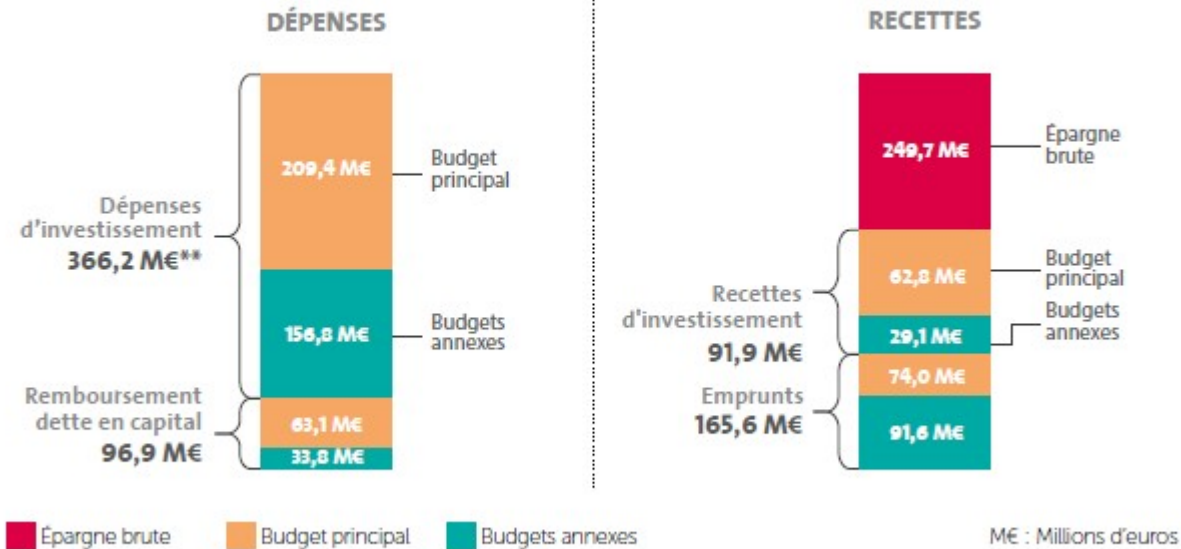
DÉPENSES

Dépenses d'investissement
366,2 M€**

209,4 M€

Budget principal

156,8 M€

Budgets annexes

Remboursement dette en capital
96,9 M€

63,1 M€

33,8 M€

RECETTES

249,7 M€

Épargne brute

Recettes d'investissement
91,9 M€

62,8 M€

Budget principal

29,1 M€

Budgets annexes

Emprunts
165,6 M€

74,0 M€

91,6 M€

Épargne brute
Budget principal
Budgets annexes

M€ : Millions d'euros